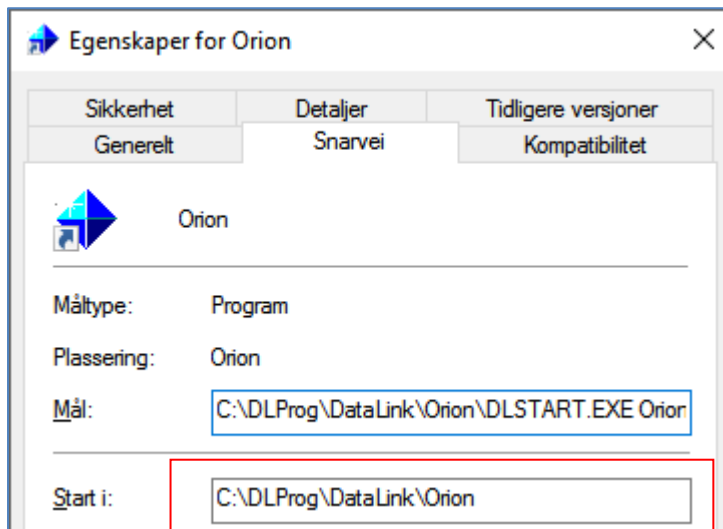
Egenskaper for Orion

×

Sikkerhet

Detaljer

Tidligere versjoner

Generelt

Snarvei

Kompatibilitet

Orion

Måltype: Program

Plassering: Orion

Mål: C:\DLProg\DataLink\Orion\DLSTART.EXE Orion

Start i: C:\DLProg\DataLink\Orion